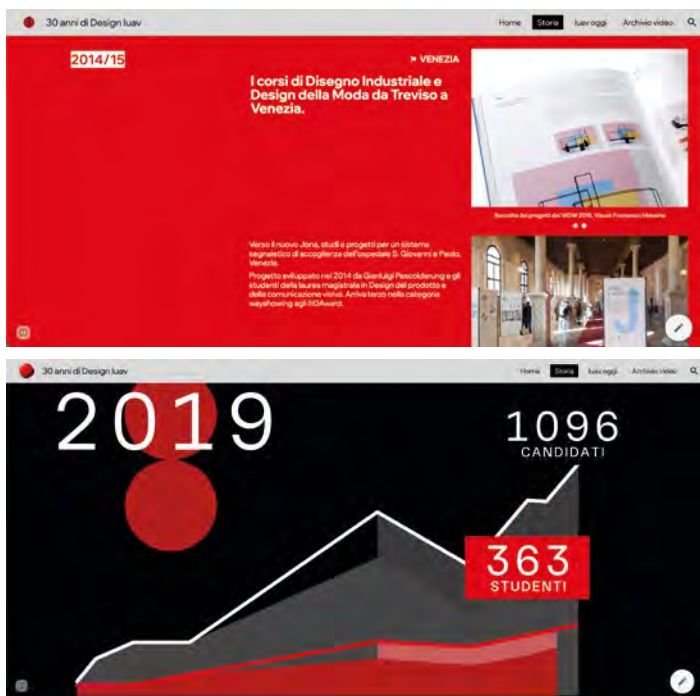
30 anni di Design Iuav

Home Storia Iuav oggi Archivio video

2014/15

VENEZIA

I corsi di Disegno Industriale e Design della Moda da Treviso a Venezia.

Raccolta dei progetti del WDW 2016. Visual: Francesco Messina

Verso il nuovo Jona, studi e progetti per un sistema segnaletico di accoglienza dell'ospedale S. Giovanni e Paolo, Venezia.

Progetto sviluppato nel 2014 da Gianluigi Pescolderung e gli studenti della laurea magistrale in Design del prodotto e della comunicazione visiva. Arriva terzo nella categoria wayshowing agli IIDAward.

30 anni di Design Iuav

Home Storia Iuav oggi Archivio video

2019

1096 CANDIDATI

363 STUDENTI